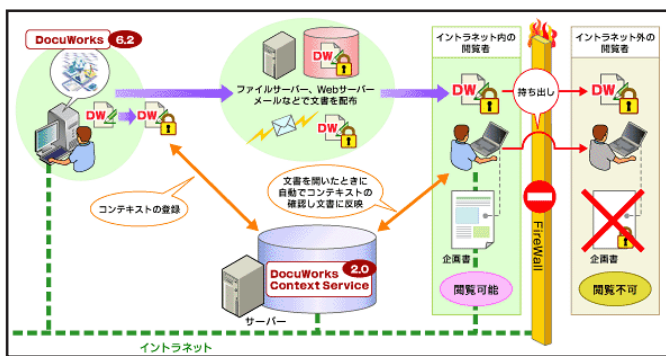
DocuWorks 6.2

DW

DW

DW

ファイルサーバー、Webサーバー
メールなどで文書を配布

DW

イントラネット内の
閲覧者

DW

持ち出し

イントラネット外の
閲覧者

DW

コンテキストの登録

文書を開いたときに
自動でコンテキストの
確認し文書に反映

企画書

FireWall

企画書

DocuWorks Context Service 2.0

サーバー

閲覧可能

閲覧不可

イントラネット